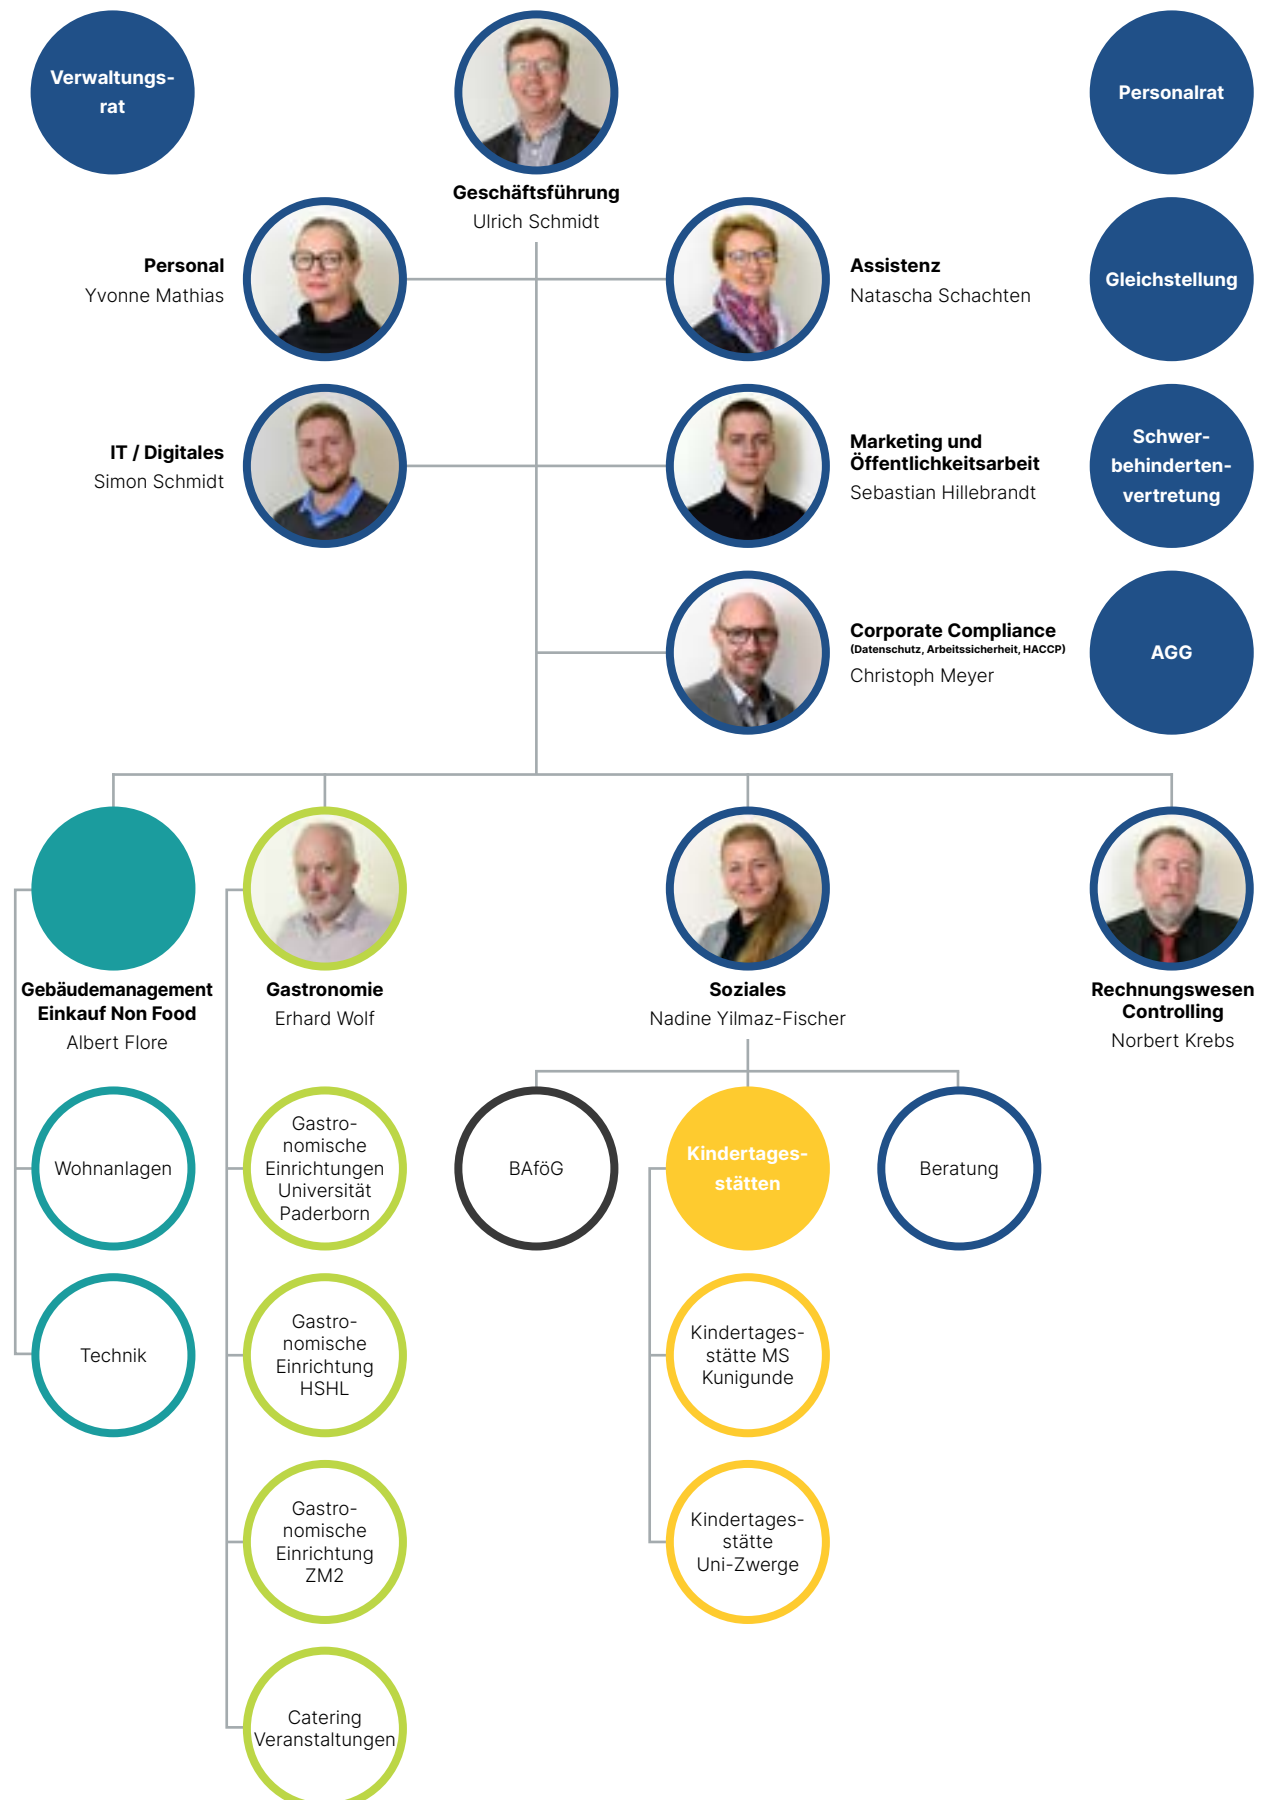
Verwaltungsrat

Geschäftsführung
Ulrich Schmidt

Personalrat

Personal
Yvonne Mathias

Assistenz
Natascha Schachten

Gleichstellung

IT / Digitales
Simon Schmidt

Marketing und Öffentlichkeitsarbeit
Sebastian Hillebrandt

Schwerbehindertenvertretung

Corporate Compliance
(Datenschutz, Arbeitssicherheit, HACCP)
Christoph Meyer

AGG

Gebäudemanagement
Einkauf Non Food
Albert Flore

Gastronomie
Erhard Wolf

Soziales
Nadine Yilmaz-Fischer

Rechnungswesen
Controlling
Norbert Krebs

Wohnanlagen

Gastronomische Einrichtungen Universität Paderborn

BAföG

Kindertagesstätten

Beratung

Technik

Gastronomische Einrichtung HSHL

Kindertagesstätte MS Kunigunde

Gastronomische Einrichtung ZM2

Kindertagesstätte Uni-Zwerge

Catering Veranstaltungen